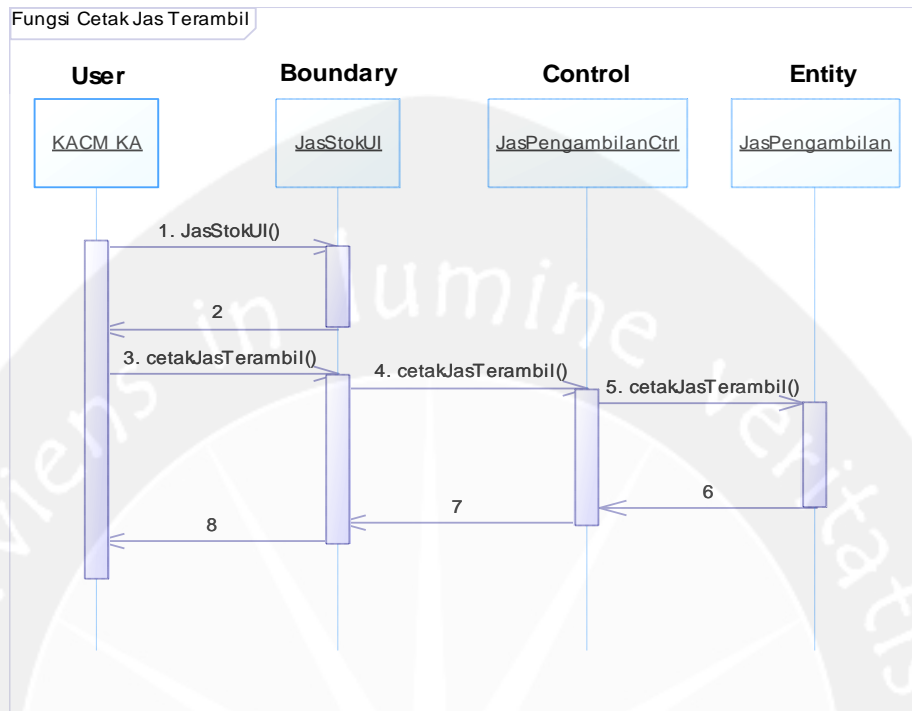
Fungsi Cetak Jas Terambil

User

Boundary

Control

Entity

KACM KA

JasStokUI

JasPengambilanCtrl

JasPengambilan

1. JasStokUI()

2

3. cetakJasTerambil()

4. cetakJasTerambil()

5. cetakJasTerambil()

6

7

8

Sciens in lumine veritatis